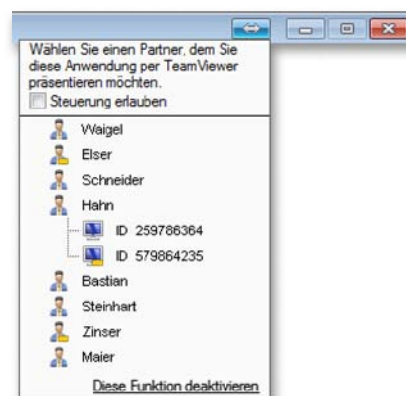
Wählen Sie einen Partner, dem Sie diese Anwendung per TeamViewer präsentieren möchten.

Steuerung erlauben

Waigel
Elser
Schneider
Hahn
ID 259786364
ID 579864235
Bastian
Steinhart
Zinser
Maier

Diese Funktion deaktivieren